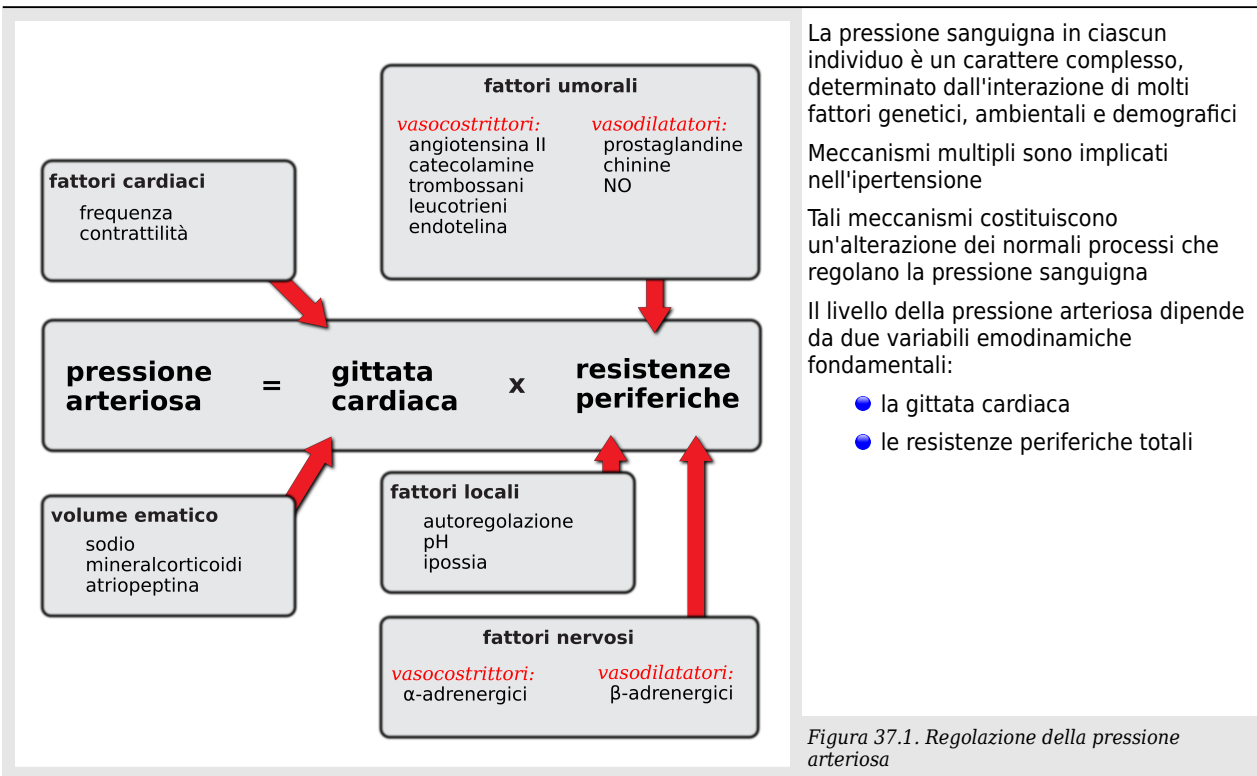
fattori umorali

vasocostrittori:
angiotensina II
catecolamine
trombossani
leucotrieni
endotelina

vasodilatatori:
prostaglandine
chinine
NO

fattori cardiaci
frequenza
contrattilità

pressione arteriosa = gittata cardiaca x resistenze periferiche

volume ematico
sodio
mineralcorticoidi
atriopeptina

fattori locali
autoregolazione
pH
ipossia

fattori nervosi

vasocostrittori:
α-adrenergici

vasodilatatori:
β-adrenergici

La pressione sanguigna in ciascun individuo è un carattere complesso, determinato dall'interazione di molti fattori genetici, ambientali e demografici

Meccanismi multipli sono implicati nell'ipertensione

Tali meccanismi costituiscono un'alterazione dei normali processi che regolano la pressione sanguigna

Il livello della pressione arteriosa dipende da due variabili emodinamiche fondamentali:

- la gittata cardiaca
- le resistenze periferiche totali

Figura 37.1. Regolazione della pressione arteriosa